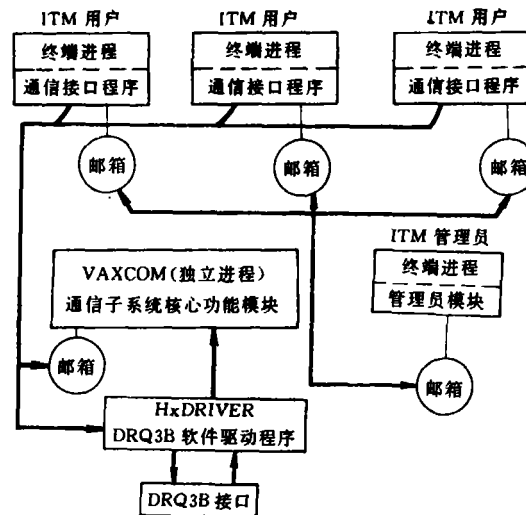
ITM 用户
终端进程
通信接口程序

ITM 用户
终端进程
通信接口程序

ITM 用户
终端进程
通信接口程序

邮箱

邮箱

邮箱

ITM 管理员
终端进程
管理员模块

VAXCOM(独立进程)
通信子系统核心功能模块

邮箱

邮箱

HxDRIVER
DRQ3B 软件驱动程序

DRQ3B 接口